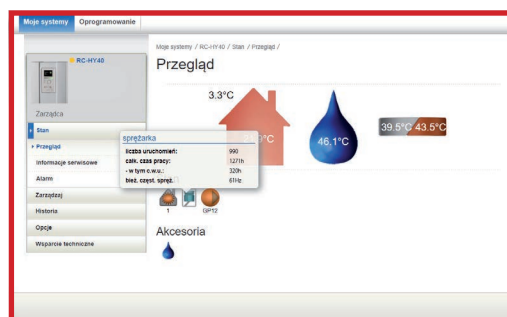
Moje systemy | Oprogramowanie

RC-HY40

Zarządca

Stan

Przegląd

Informacje serwisowe

Alarm

Zarządzaj

Historia

Opcje

Wsparcie techniczne

Moje systemy / RC-HY40 / Stan / Przegląd /

Przegląd

3.3°C

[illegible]°C

46.1°C

39.5°C 43.5°C

sprężarka

| | |
|---|---|
| liczba uruchomień: | 990 |
| całk. czas pracy: | 1271h |
| - w tym c.w.u.: | 320h |
| bież. częst. spręż.: | 61Hz |

1 GP12

Akcesoria